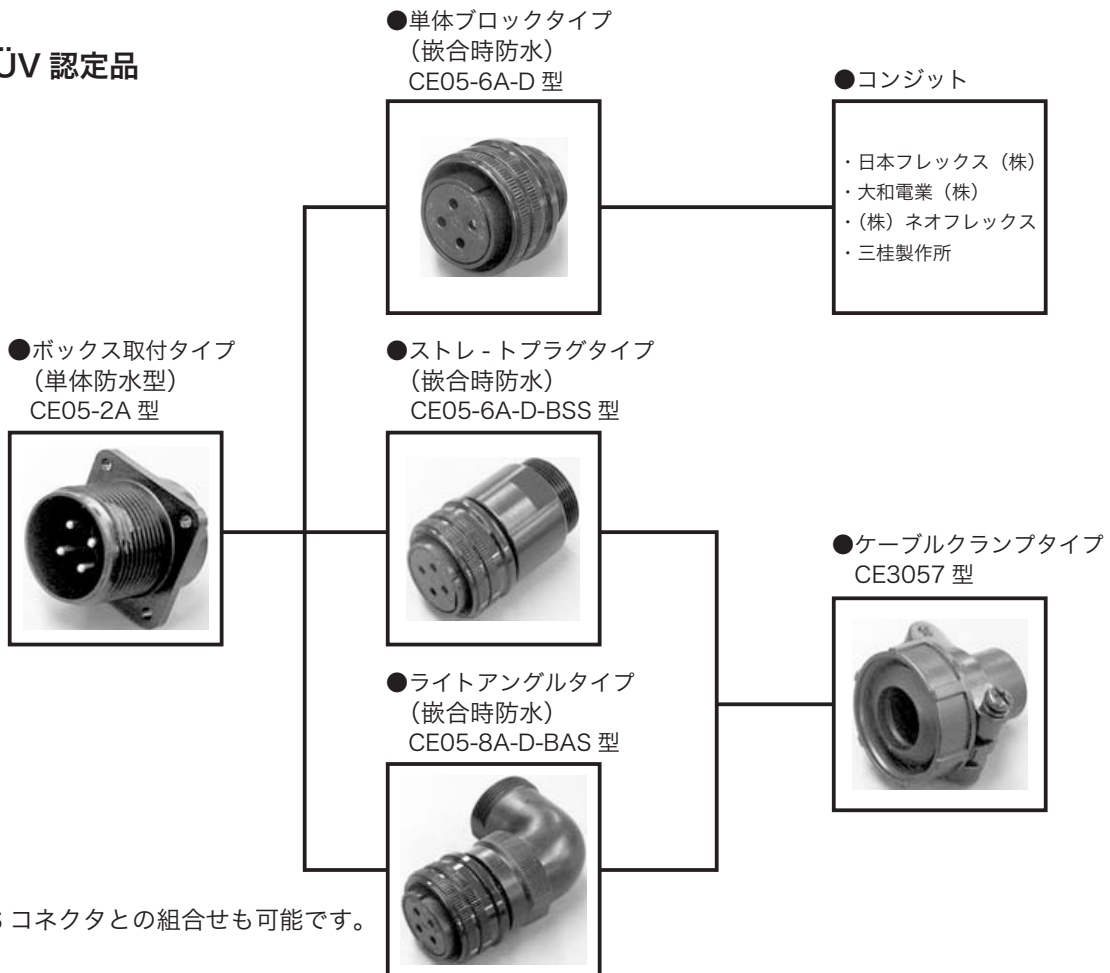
ÜV 認定品

●単体ブロックタイプ
（嵌合時防水）
CE05-6A-D 型

●コンジット

・日本フレックス（株）
・大和電業（株）
・（株）ネオフレックス
・三桂製作所

●ボックス取付タイプ
（単体防水型）
CE05-2A 型

●ストレ - トプラグタイプ
（嵌合時防水）
CE05-6A-D-BSS 型

●ケーブルクランプタイプ
CE3057 型

●ライトアングルタイプ
（嵌合時防水）
CE05-8A-D-BAS 型

S コネクタとの組合せも可能です。